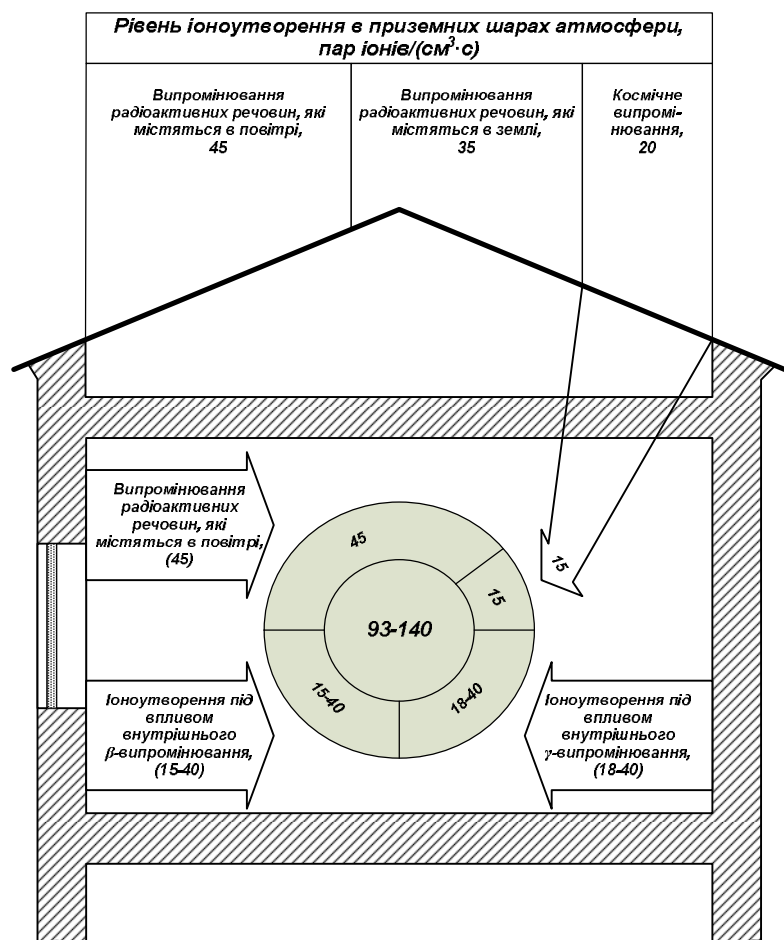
Рівень іоноутворення в приземних шарах атмосфери, пар іонів/(см$^3$·с)

Випромінювання радіоактивних речовин, які містяться в повітрі, 45

Випромінювання радіоактивних речовин, які містяться в землі, 35

Космічне випромінювання, 20

Випромінювання радіоактивних речовин, які містяться в повітрі, (45)

45

15

15

93-140

15-40

18-40

Іоноутворення під впливом внутрішнього β-випромінювання, (15-40)

Іоноутворення під впливом внутрішнього γ-випромінювання, (18-40)